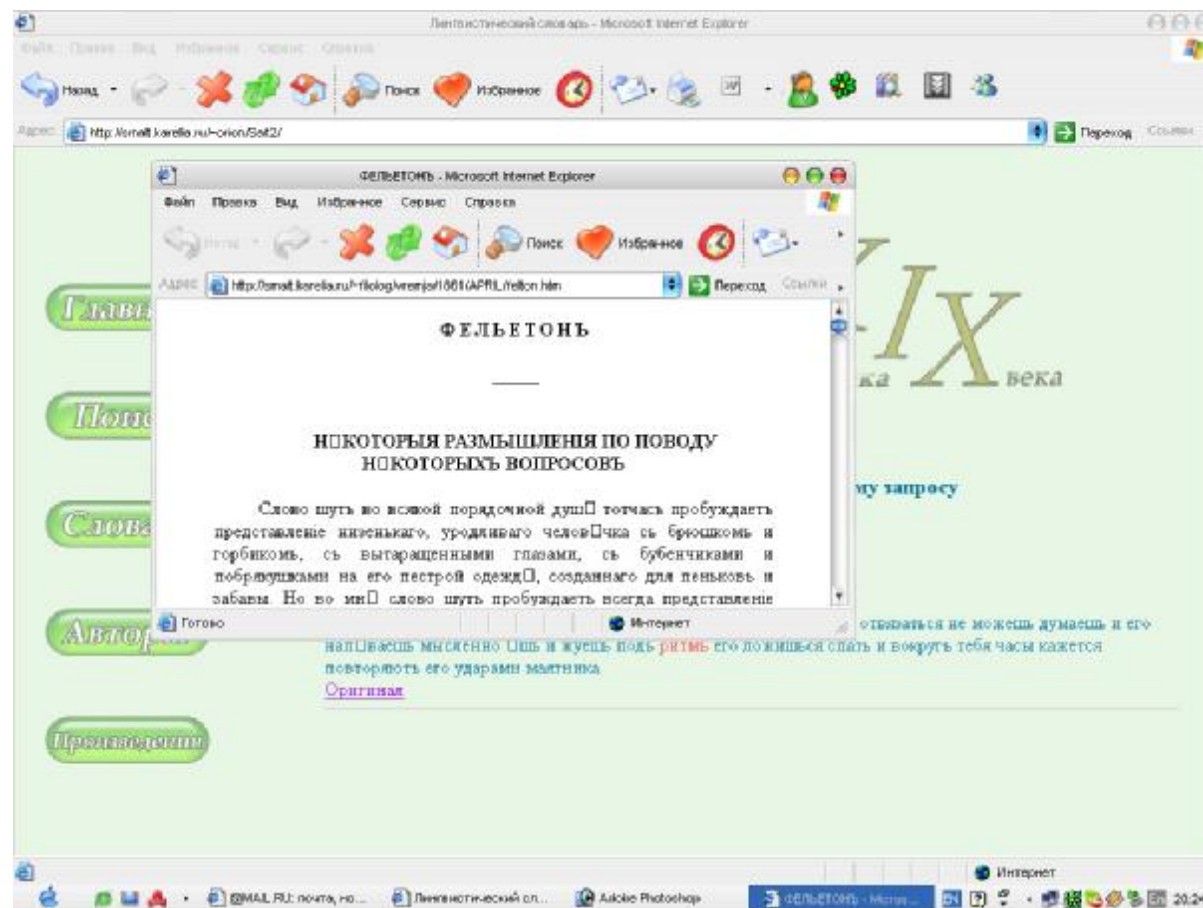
Лингвистический словарь - Microsoft Internet Explorer
Файл Правка Вид Избранное Сервис Справка
Назад Поиск Избранное
Адрес http://smalt.karelia.ru/~orion/Sait2/
Переход Ссылки

ФЕЛЬЕТОНЪ - Microsoft Internet Explorer
Файл Правка Вид Избранное Сервис Справка
Назад Поиск Избранное
Адрес http://smalt.karelia.ru/~filolog/vremja/1861/APRIL/felton.htm
Переход Ссылки

ФЕЛЬЕТОНЪ

НЂКОТОРЫЯ РАЗМЫШЛЕНІЯ ПО ПОВОДУ НЂКОТОРЫХЪ ВОПРОСОВЪ

Слово шутъ во всякой порядочной душѣ тотчасъ пробуждаетъ представленіе низенькаго, уродливаго человѣчка съ брюшкомъ и горбикомъ, съ вытаращенными глазами, съ бубенчиками и побрякушками на его пестрой одеждѣ, созданнаго для потѣхъ и забавы. Но во мнѣ слово шутъ пробуждаетъ всегда представленіе

Готово
Интернет

Главная
Помощь
Словарь
Авторы
Произведения

IX
ка
века

му запросу

отвязаться не можешь думаешь и его напѣваешь мысленно Ђшь и жуешь подъ ритмъ его ложишься спать и вокругъ тебя часы кажется повторяють его ударами маятника
Оригинал

Интернет
@MAIL.RU: почта, но...
Лингвистический сл...
Adobe Photoshop
ФЕЛЬЕТОНЪ - Micros...
EN
20:2